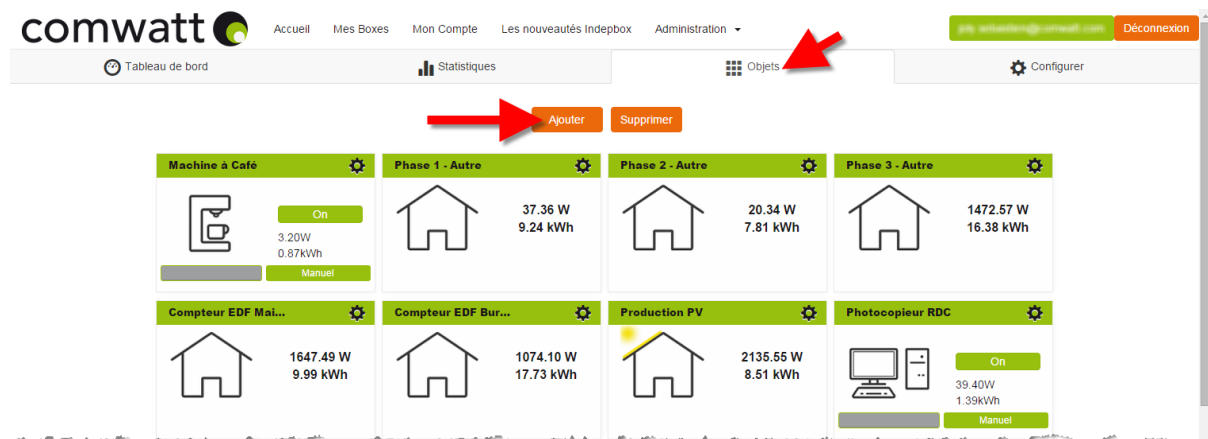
comwatt

Accueil Mes Boxes Mon Compte Les nouveautés Indepbox Administration

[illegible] Déconnexion

Tableau de bord Statistiques Objets Configurer

Ajouter Supprimer

Machine à Café
On
3.20W
0.87kWh
Manuel

Phase 1 - Autre
37.36 W
9.24 kWh

Phase 2 - Autre
20.34 W
7.81 kWh

Phase 3 - Autre
1472.57 W
16.38 kWh

Compteur EDF Mai...
1647.49 W
9.99 kWh

Compteur EDF Bur...
1074.10 W
17.73 kWh

Production PV
2135.55 W
8.51 kWh

Photocopieur RDC
On
39.40W
1.39kWh
Manuel